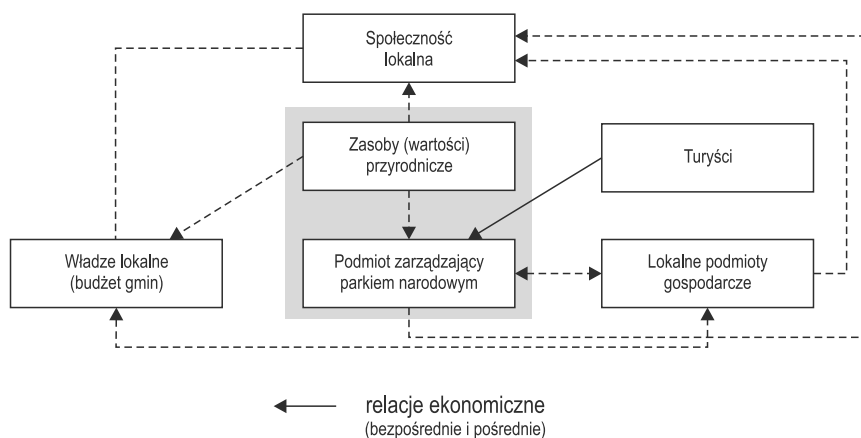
Społeczność lokalna

Zasoby (wartości) przyrodnicze

Turyści

Władze lokalne (budżet gmin)

Podmiot zarządzający parkiem narodowym

Lokalne podmioty gospodarcze

relacje ekonomiczne (bezpośrednie i pośrednie)